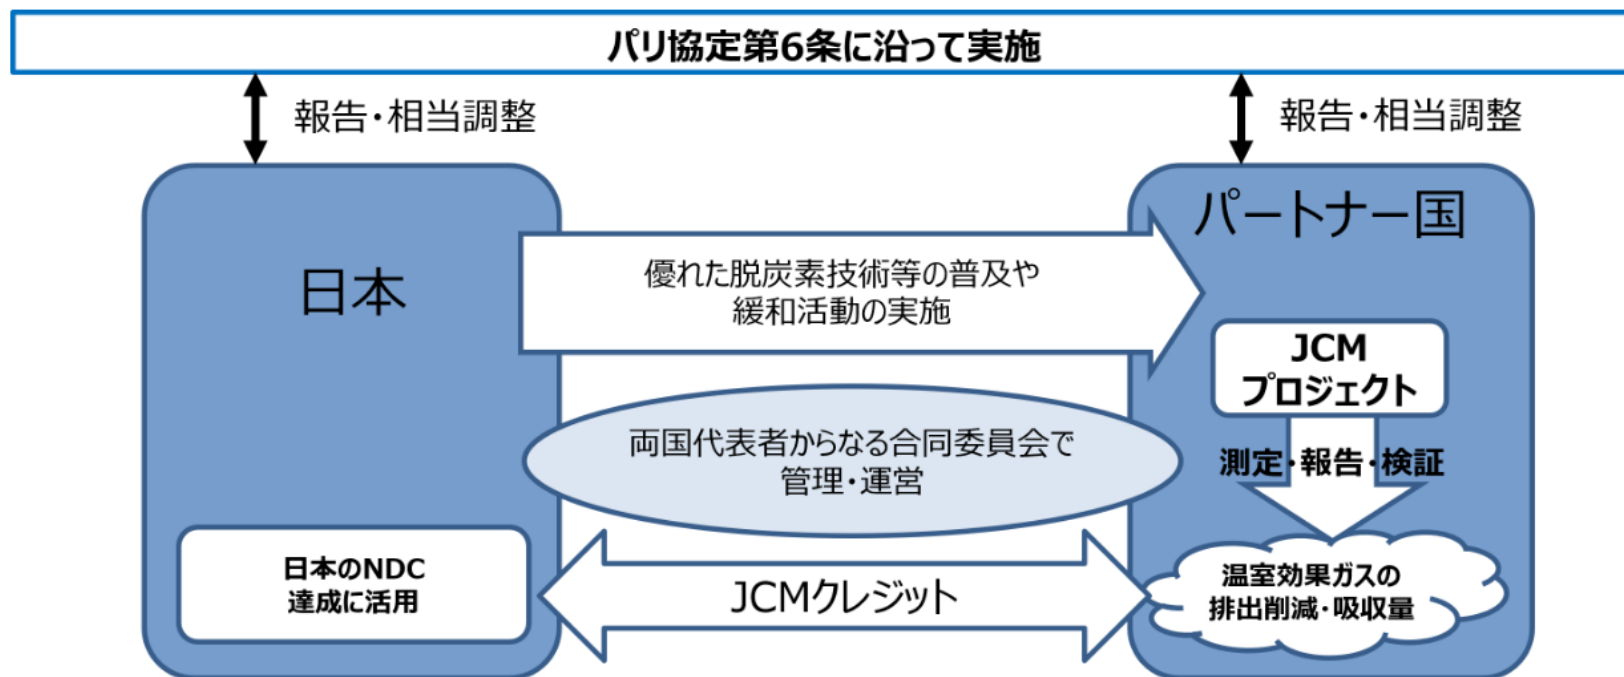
パリ協定第6条に沿って実施

報告・相当調整

報告・相当調整

日本

パートナー国

優れた脱炭素技術等の普及や
緩和活動の実施

JCM
プロジェクト

両国代表者からなる合同委員会で
管理・運営

測定・報告・検証

日本のNDC
達成に活用

JCMクレジット

温室効果ガスの
排出削減・吸収量